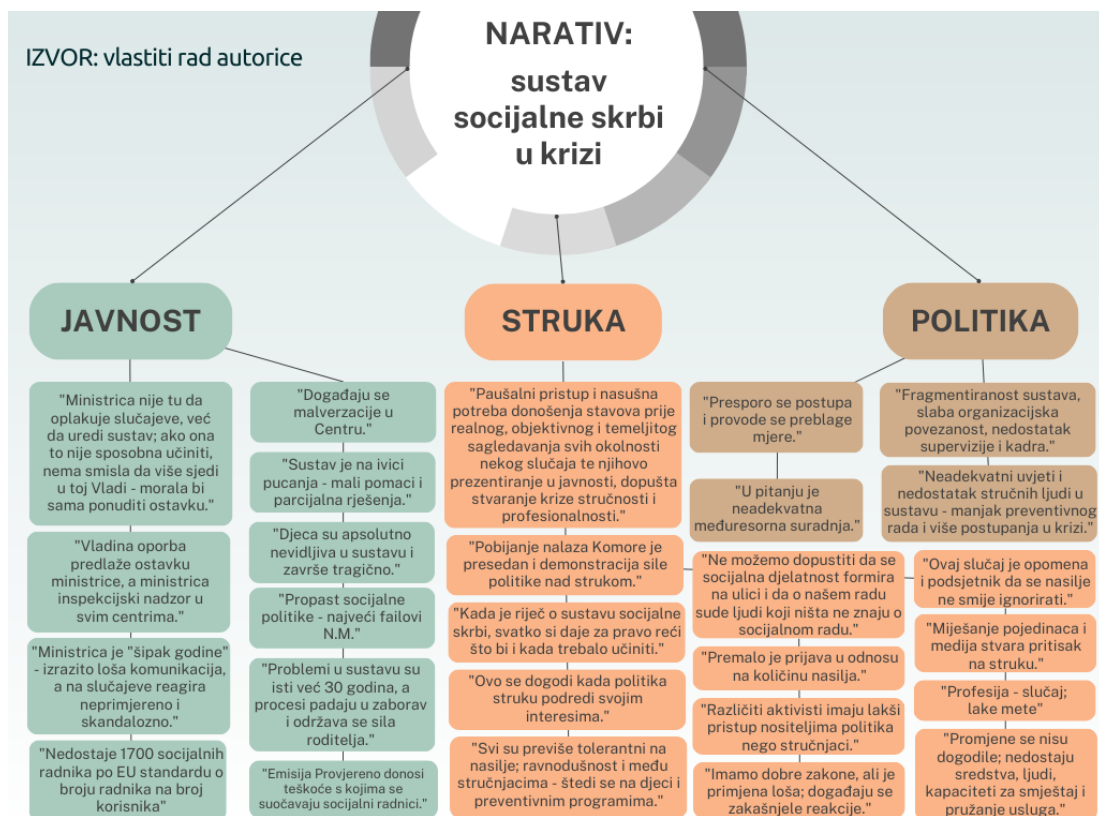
IZVOR: vlastiti rad autorice

NARATIV: sustav socijalne skrbi u krizi

JAVNOST

"Ministrica nije tu da oplakuje slučajeve, već da uredi sustav; ako ona to nije sposobna učiniti, nema smisla da više sjedi u toj Vladi - morala bi sama ponuditi ostavku."

"Vladina oporba predlaže ostavku ministrice, a ministrica inspekcijski nadzor u svim centrima."

"Ministrica je "šipak godine" - izrazito loša komunikacija, a na slučajeve reagira neprimjereno i skandalozno."

"Nedostaje 1700 socijalnih radnika po EU standardu o broju radnika na broj korisnika"

"Događaju se malverzacije u Centru."

"Sustav je na ivici pucanja - mali pomaci i parcijalna rješenja."

"Djeca su apsolutno nevidljiva u sustavu i završe tragično."

"Propast socijalne politike - najveći failovi N.M."

"Problemi u sustavu su isti već 30 godina, a procesi padaju u zaborav i održava se sila roditelja."

"Emisija Provjereno donosi teškoće s kojima se suočavaju socijalni radnici."

STRUKA

"Paušalni pristup i nasušna potreba donošenja stavova prije realnog, objektivnog i temeljitog sagledavanja svih okolnosti nekog slučaja te njihovo prezentiranje u javnosti, dopušta stvaranje krize stručnosti i profesionalnosti."

"Pobijanje nalaza Komore je presedan i demonstracija sile politike nad strukom."

"Kada je riječ o sustavu socijalne skrbi, svatko si daje za pravo reći što bi i kada trebalo učiniti."

"Ovo se dogodi kada politika struku podredi svojim interesima."

"Svi su previše tolerantni na nasilje; ravnodušnost i među stručnjacima - štedi se na djeci i preventivnim programima."

"Presporo se postupa i provode se preblage mjere."

"U pitanju je neadekvatna međuresorna suradnja."

"Ne možemo dopustiti da se socijalna djelatnost formira na ulici i da o našem radu sude ljudi koji ništa ne znaju o socijalnom radu."

"Premalo je prijava u odnosu na količinu nasilja."

"Različiti aktivisti imaju lakši pristup nositeljima politika nego stručnjaci."

"Imamo dobre zakone, ali je primjena loša; događaju se zakašnjele reakcije."

POLITIKA

"Fragmentiranost sustava, slaba organizacijska povezanost, nedostatak supervizije i kadra."

"Neadekvatni uvjeti i nedostatak stručnih ljudi u sustavu - manjak preventivnog rada i više postupanja u krizi."

"Ovaj slučaj je opomena i podsjetnik da se nasilje ne smije ignorirati."

"Miješanje pojedinaca i medija stvara pritisak na struku."

"Profesija - slučaj; lake mete"

"Promjene se nisu dogodile; nedostaju sredstva, ljudi, kapaciteti za smještaj i pružanje usluga."